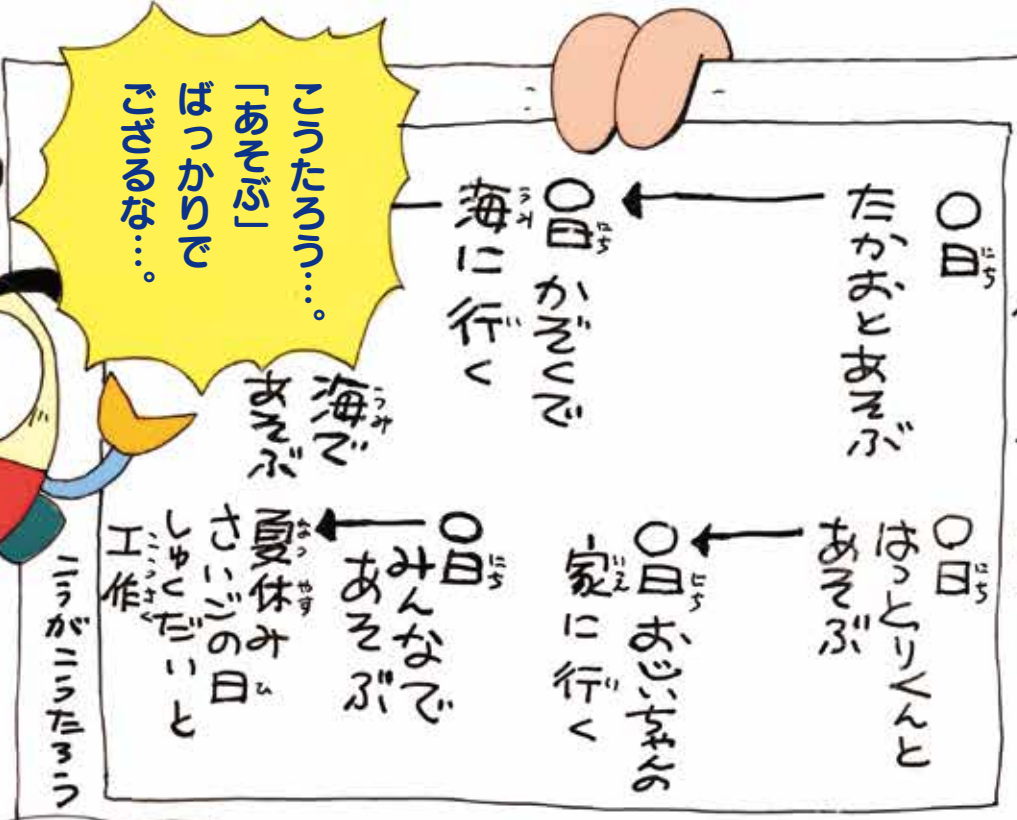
こうたろう…。
「あそぶ」
ばっかりで
ござるな…。

○日
たかおとあそぶ

○日
かぞくで
海に行く

海で
あそぶ

○日
はっとりくんと
あそぶ

○日
おじいちゃんの
家に行く

○日
みんなで
あそぶ

夏休み
さいごの日
しゅくだいと
工作

ニンがニンたろう